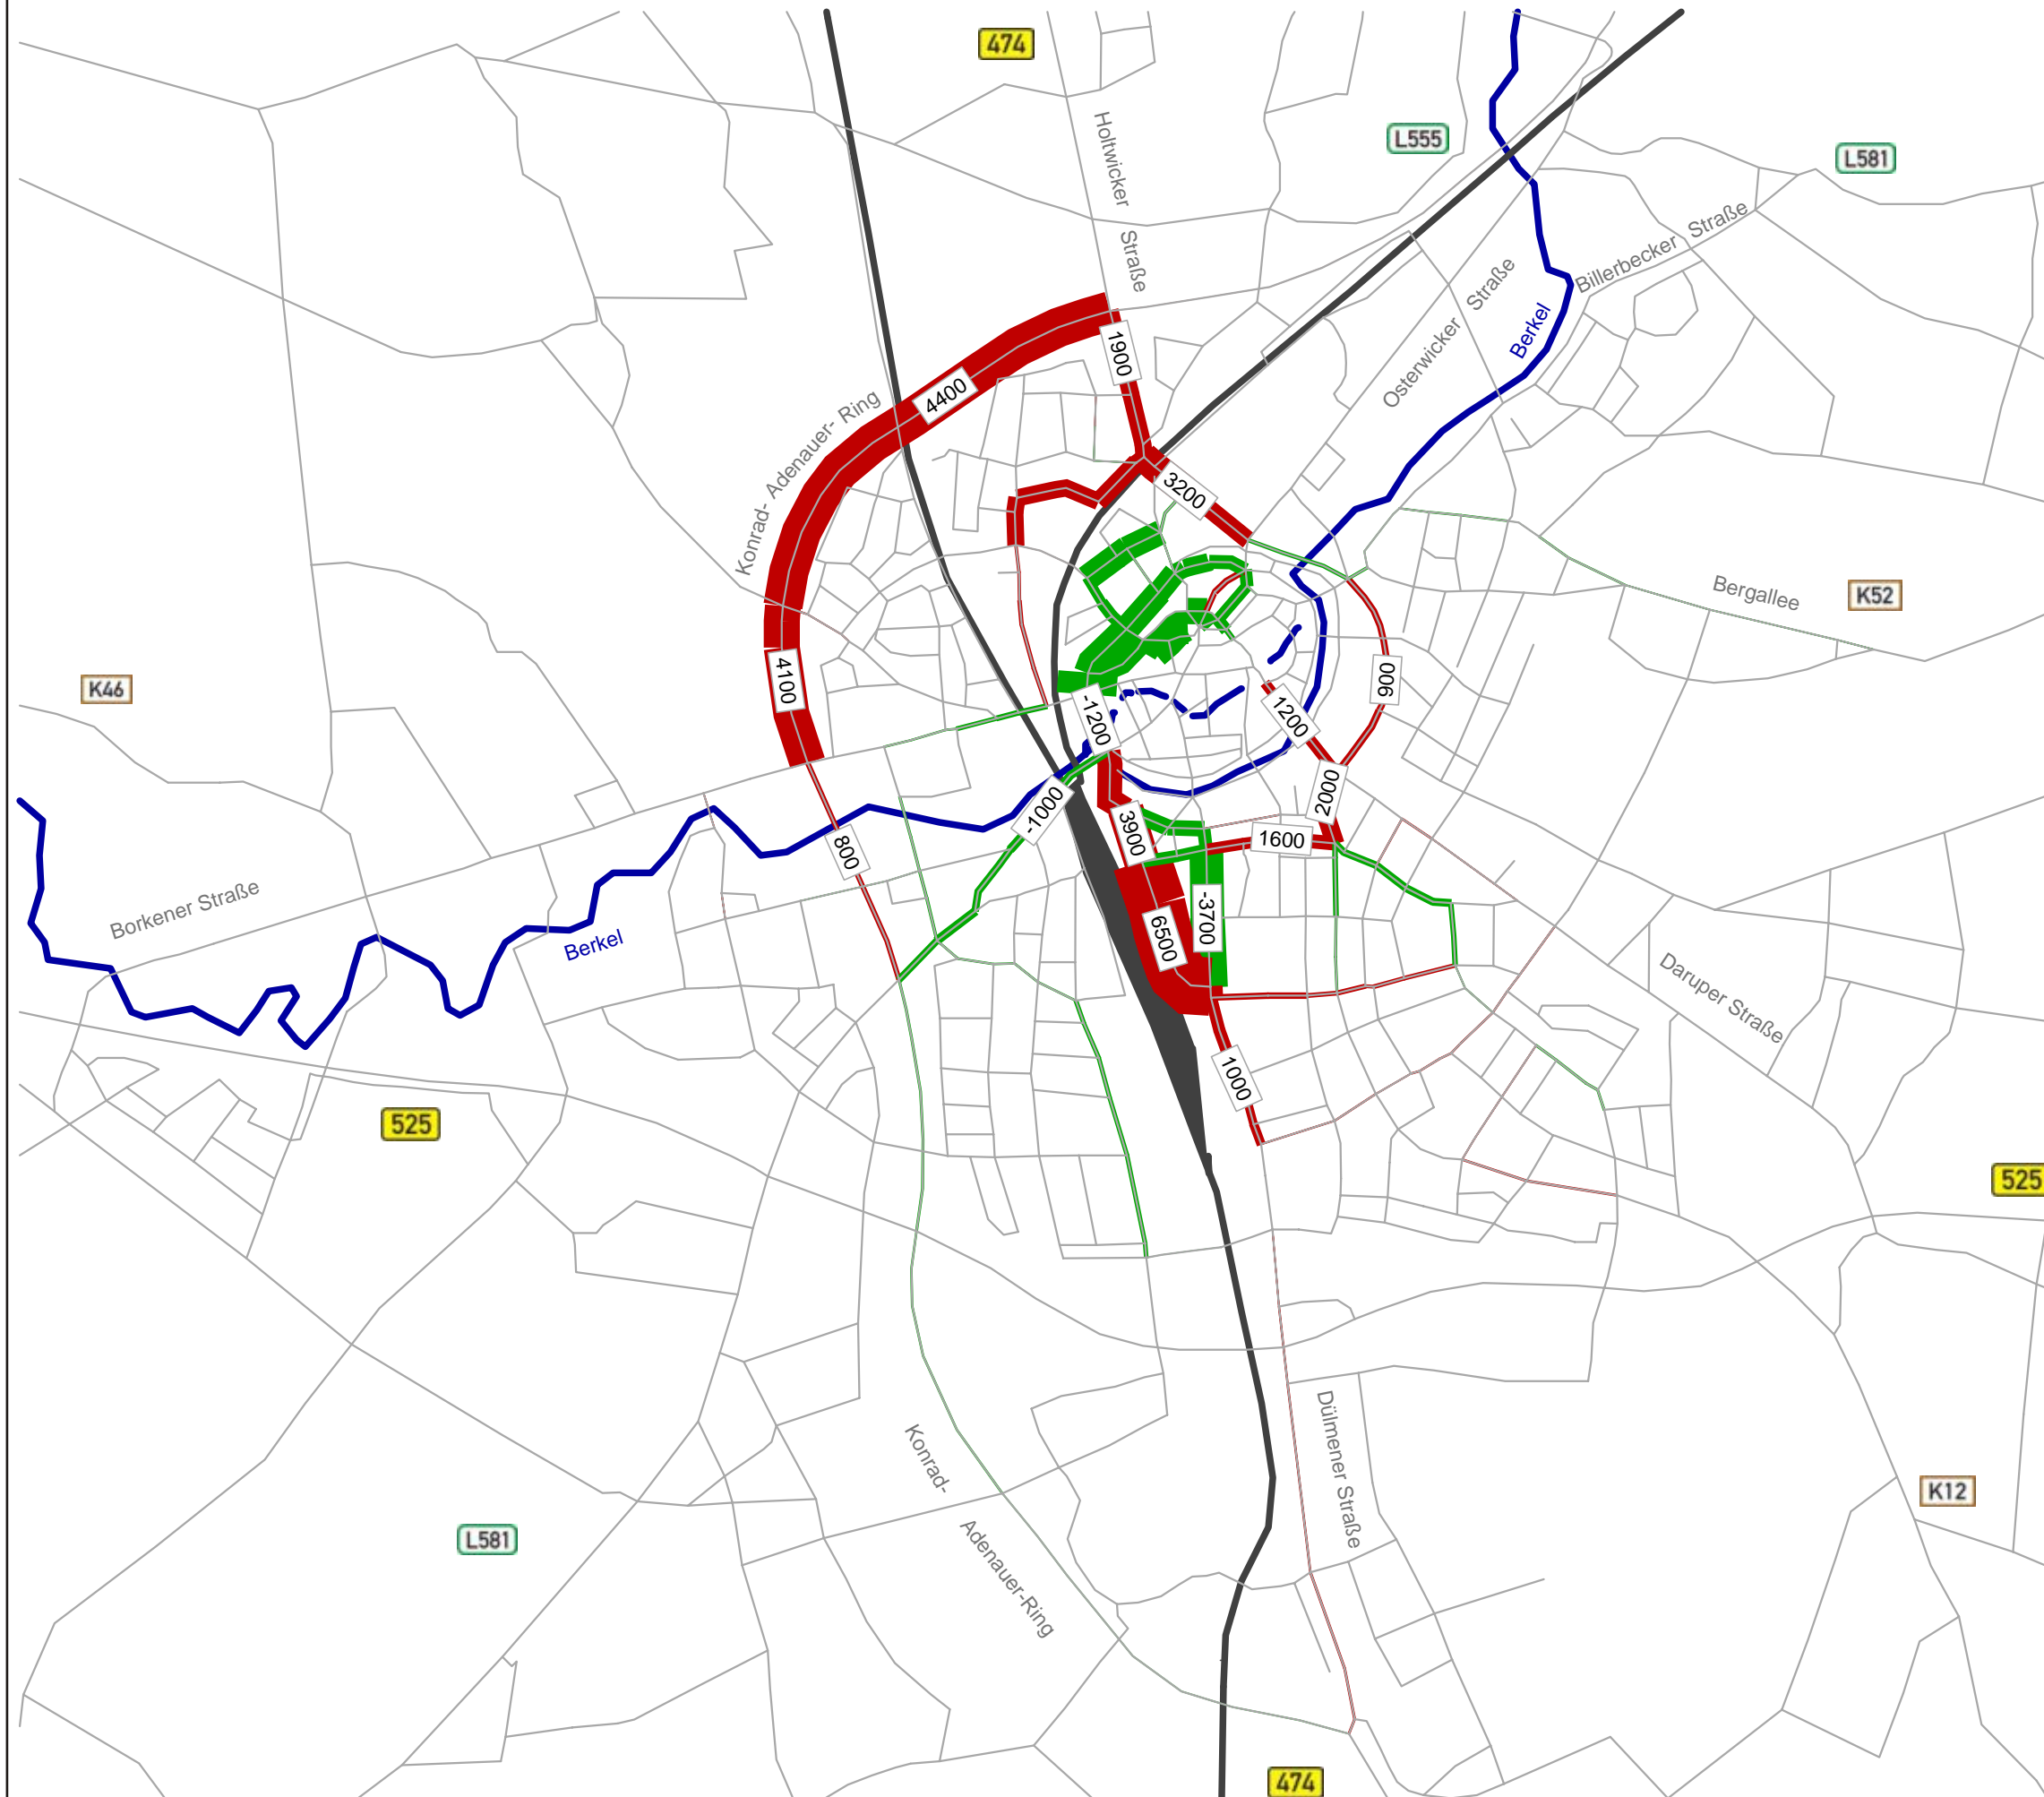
474
L555
L581
Holtwicker Straße
1900
4400
Konrad- Adenauer- Ring
3200
Osterwicker Straße
Billerbecker Straße
Berkel
Bergallee
K52
K46
4100
900
-1200
1200
2000
-1000
800
3900
1600
Borkener Straße
Berkel
-3700
6500
Daruper Straße
1000
525
525
K12
Dülmener Straße
Konrad- Adenauer-Ring
L581
474